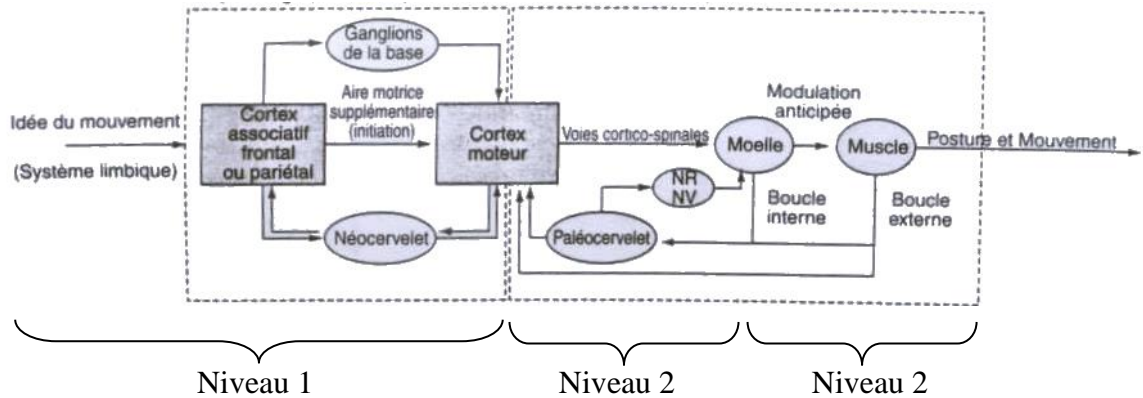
Idée du mouvement

(Système limbique)

Ganglions de la base

Cortex associatif frontal ou pariétal

Aire motrice supplémentaire (initiation)

Cortex moteur

Néocervelet

Voies cortico-spinales

Modulation anticipée

Moelle

Muscle

Posture et Mouvement

NR NV

Paléocervelet

Boucle interne

Boucle externe

Niveau 1

Niveau 2

Niveau 2